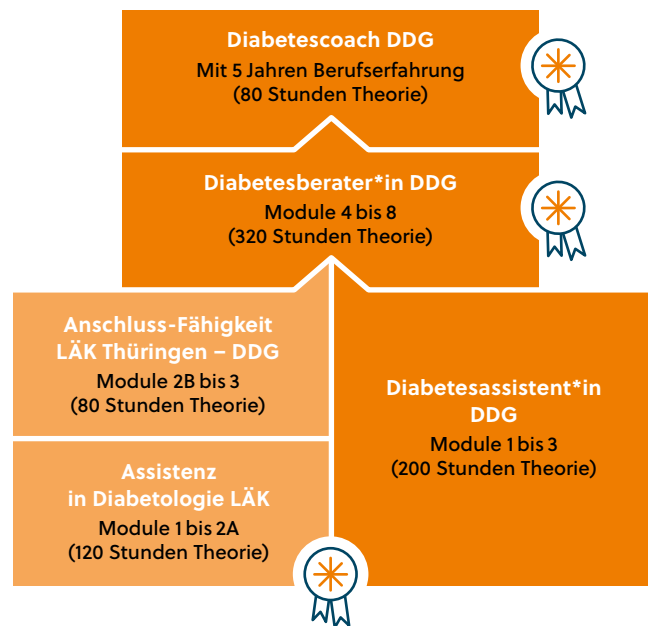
Diabetescoach DDG
Mit 5 Jahren Berufserfahrung
(80 Stunden Theorie)

Diabetesberater*in DDG
Module 4 bis 8
(320 Stunden Theorie)

Anschluss-Fähigkeit
LÄK Thüringen – DDG
Module 2B bis 3
(80 Stunden Theorie)

Assistenz
in Diabetologie LÄK
Module 1 bis 2A
(120 Stunden Theorie)

Diabetesassistent*in
DDG
Module 1 bis 3
(200 Stunden Theorie)